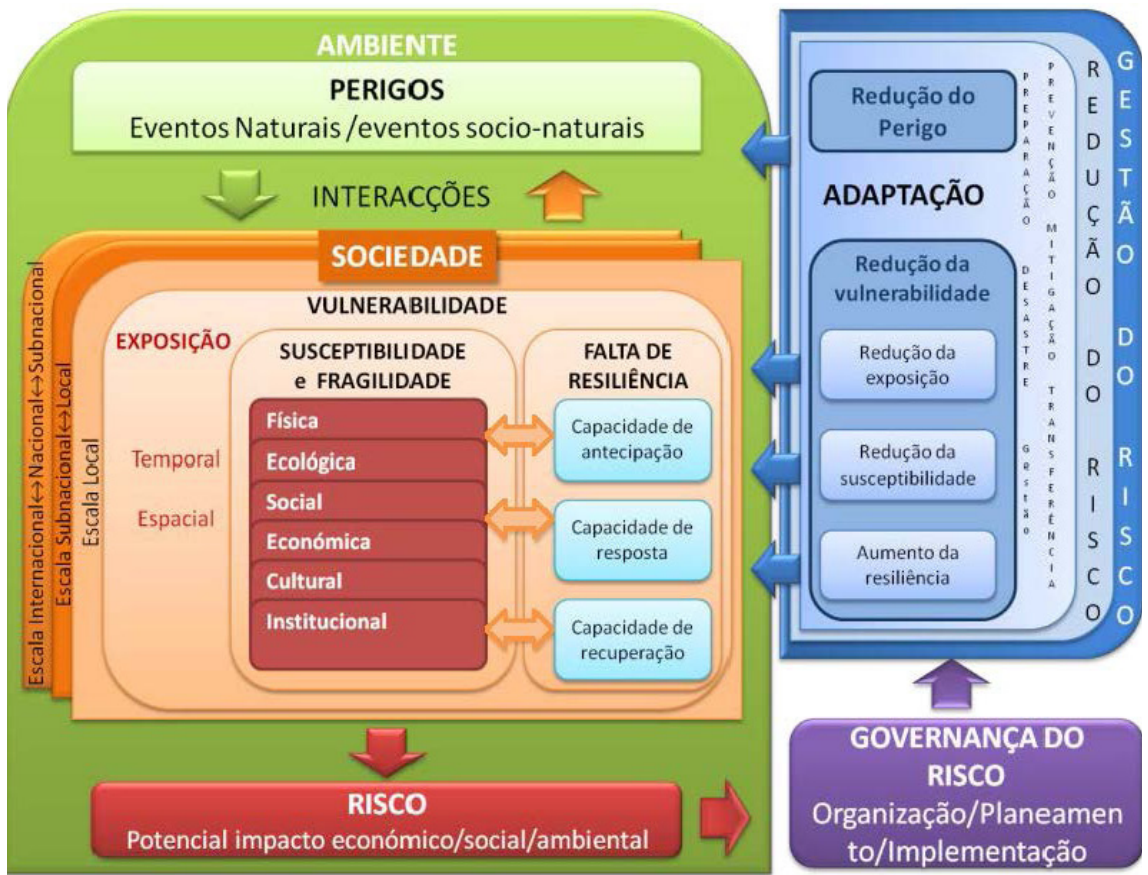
AMBIENTE

PERIGOS
Eventos Naturais /eventos socio-naturais

INTERACÇÕES

SOCIEDADE

Escala Internacional↔Nacional↔Subnacional
Escala Subnacional↔Local
Escala Local

VULNERABILIDADE

EXPOSIÇÃO

Temporal

Espacial

SUSCEPTIBILIDADE e FRAGILIDADE

Física
Ecológica
Social
Económica
Cultural
Institucional

FALTA DE RESILIÊNCIA

Capacidade de antecipação

Capacidade de resposta

Capacidade de recuperação

RISCO
Potencial impacto económico/social/ambiental

Redução do Perigo

ADAPTAÇÃO

Redução da vulnerabilidade

Redução da exposição

Redução da susceptibilidade

Aumento da resiliência

PREPARAÇÃO DESASTRE Gestão

PREVENÇÃO MITIGAÇÃO TRANSFERÊNCIA

REDUÇÃO DO RISCO

GESTÃO DO RISCO

GOVERNANÇA DO RISCO
Organização/Planeamento/Implementação